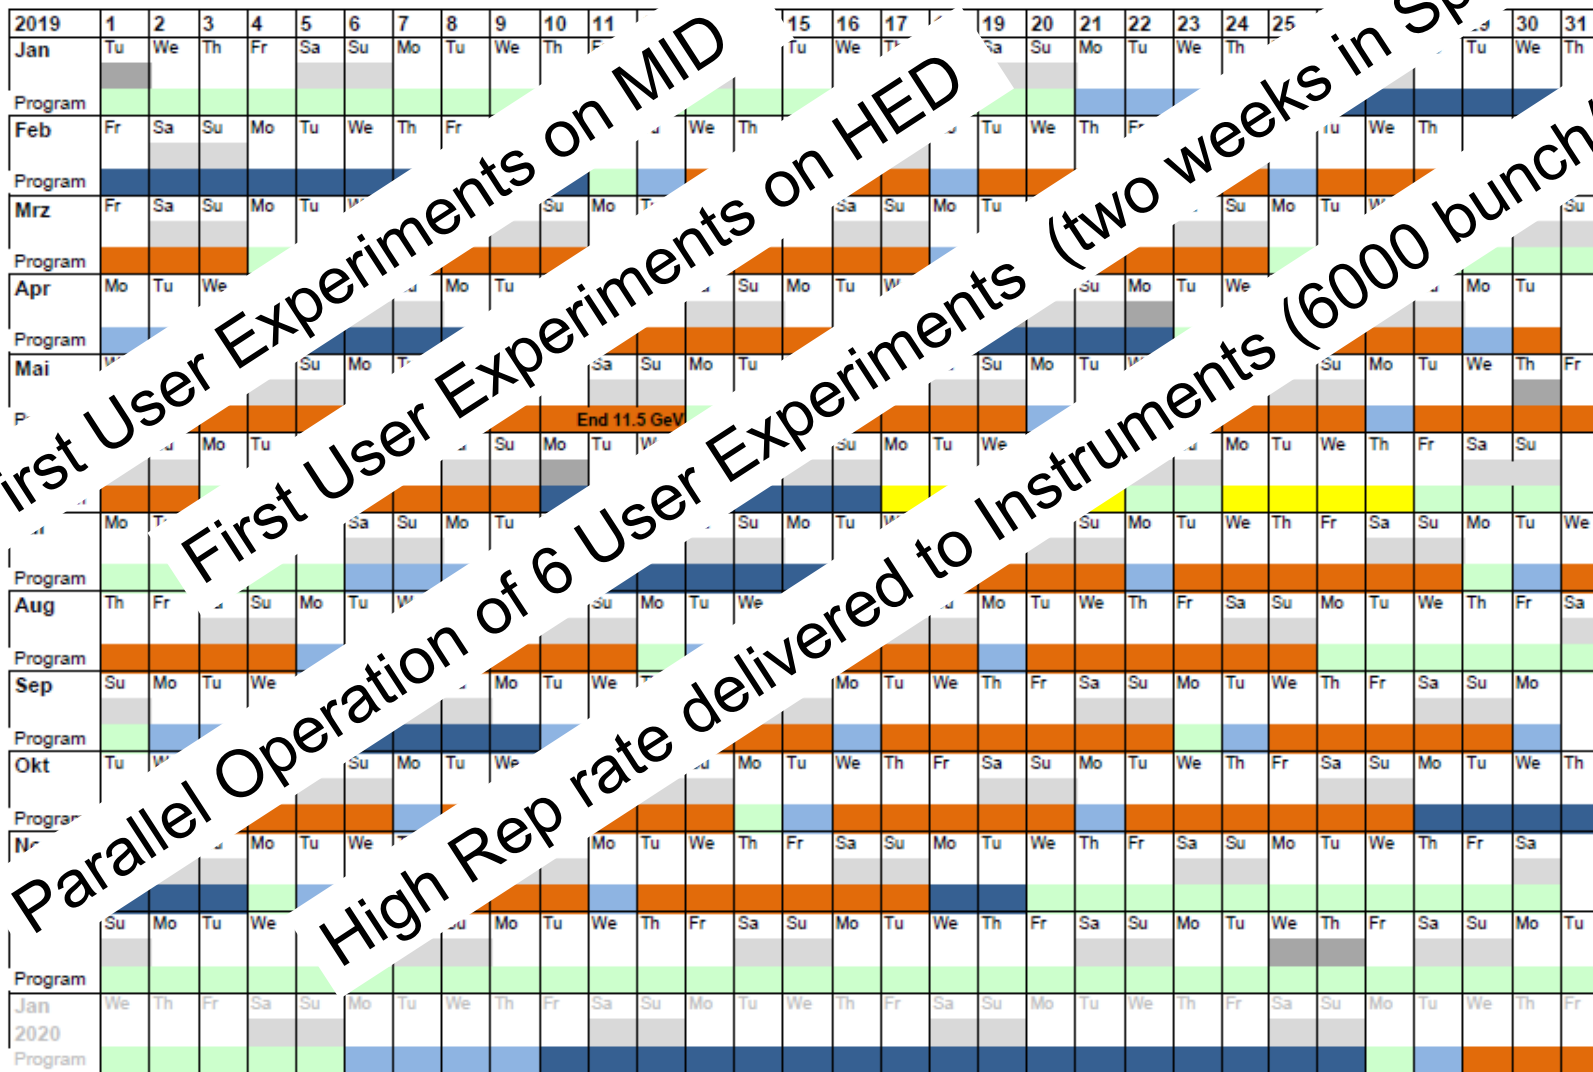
irst User Experiments on MID

First User Experiments on HED

Parallel Operation of 6 User Experiments (two weeks in Sp

High Rep rate delivered to Instruments (6000 bunch

2019 1 2 3 4 5 6 7 8 9 10 11 15 16 17 19 20 21 22 23 24 25 30 31

Jan Tu We Th Fr Sa Su Mo Tu We Th Tu We Sa Su Mo Tu We Th Tu We Th

Program

Feb Fr Sa Su Mo Tu We Th Fr We Th Tu We Th Tu We Th

Program

Mrz Fr Sa Su Mo Tu Su Mo Sa Su Mo Tu Su Mo Tu Su

Program

Apr Mo Tu We Mo Tu Su Mo Tu Su Mo Tu We Mo Tu

Program

Mai Su Mo Sa Su Mo Tu Su Mo Tu Su Mo Tu We Th Fr

End 11.5 GeV

Mo Tu Su Mo Tu Su Mo Tu We Mo Tu We Th Fr Sa Su

Mo Sa Su Mo Tu Su Mo Tu Su Mo Tu We Th Fr Sa Su Mo Tu We

Program

Aug Th Fr Su Mo Tu Su Mo Tu We Mo Tu We Th Fr Sa Su Mo Tu We Th Fr Sa

Program

Sep Su Mo Tu We Mo Tu We Mo Tu We Th Fr Sa Su Mo Tu We Th Fr Sa Su Mo

Program

Okt Tu Su Mo Tu We Mo Tu We Th Fr Sa Su Mo Tu We Th Fr Sa Su Mo Tu We Th

Program

Mo Tu We Mo Tu We Th Fr Sa Su Mo Tu We Th Fr Sa Su Mo Tu We Th Fr Sa

Su Mo Tu We Mo Tu We Th Fr Sa Su Mo Tu We Th Fr Sa Su Mo Tu We Th Fr Sa Su Mo Tu

Program

Jan 2020 We Th Fr Sa Su Mo Tu We Th Fr Sa Su Mo Tu We Th Fr Sa Su Mo Tu We Th Fr Sa Su Mo Tu We Th Fr

Program